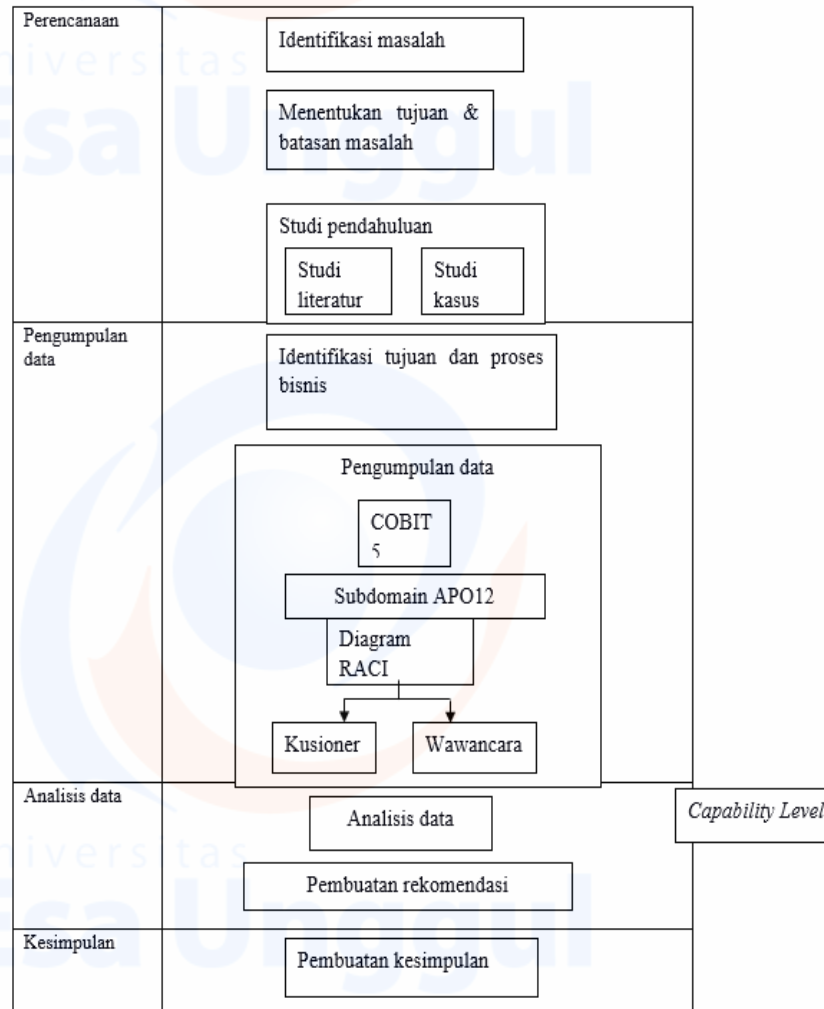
Perencanaan

Identifikasi masalah

Menentukan tujuan & batasan masalah

Studi pendahuluan

Studi literatur

Studi kasus

Pengumpulan data

Identifikasi tujuan dan proses bisnis

Pengumpulan data

COBIT 5

Subdomain APO12

Diagram RACI

Kusioner

Wawancara

Analisis data

Analisis data

Capability Level

Pembuatan rekomendasi

Kesimpulan

Pembuatan kesimpulan

iversitas
Esa Unggul

iversitas
Esa Unggul